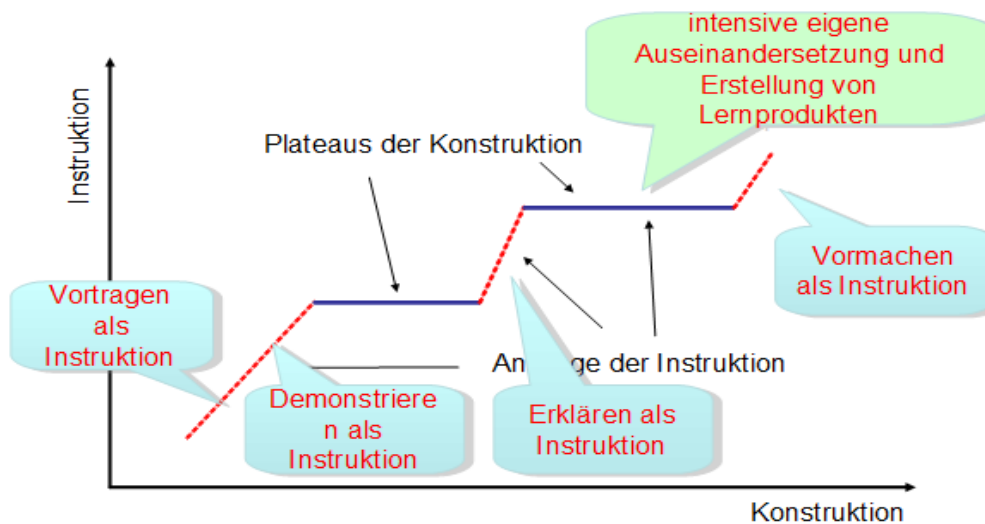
intensive eigene Auseinandersetzung und Erstellung von Lernprodukten

Instruktion

Plateaus der Konstruktion

Vormachen als Instruktion

Vortragen als Instruktion

An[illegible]ge der Instruktion

Demonstriere n als Instruktion

Erklären als Instruktion

Konstruktion